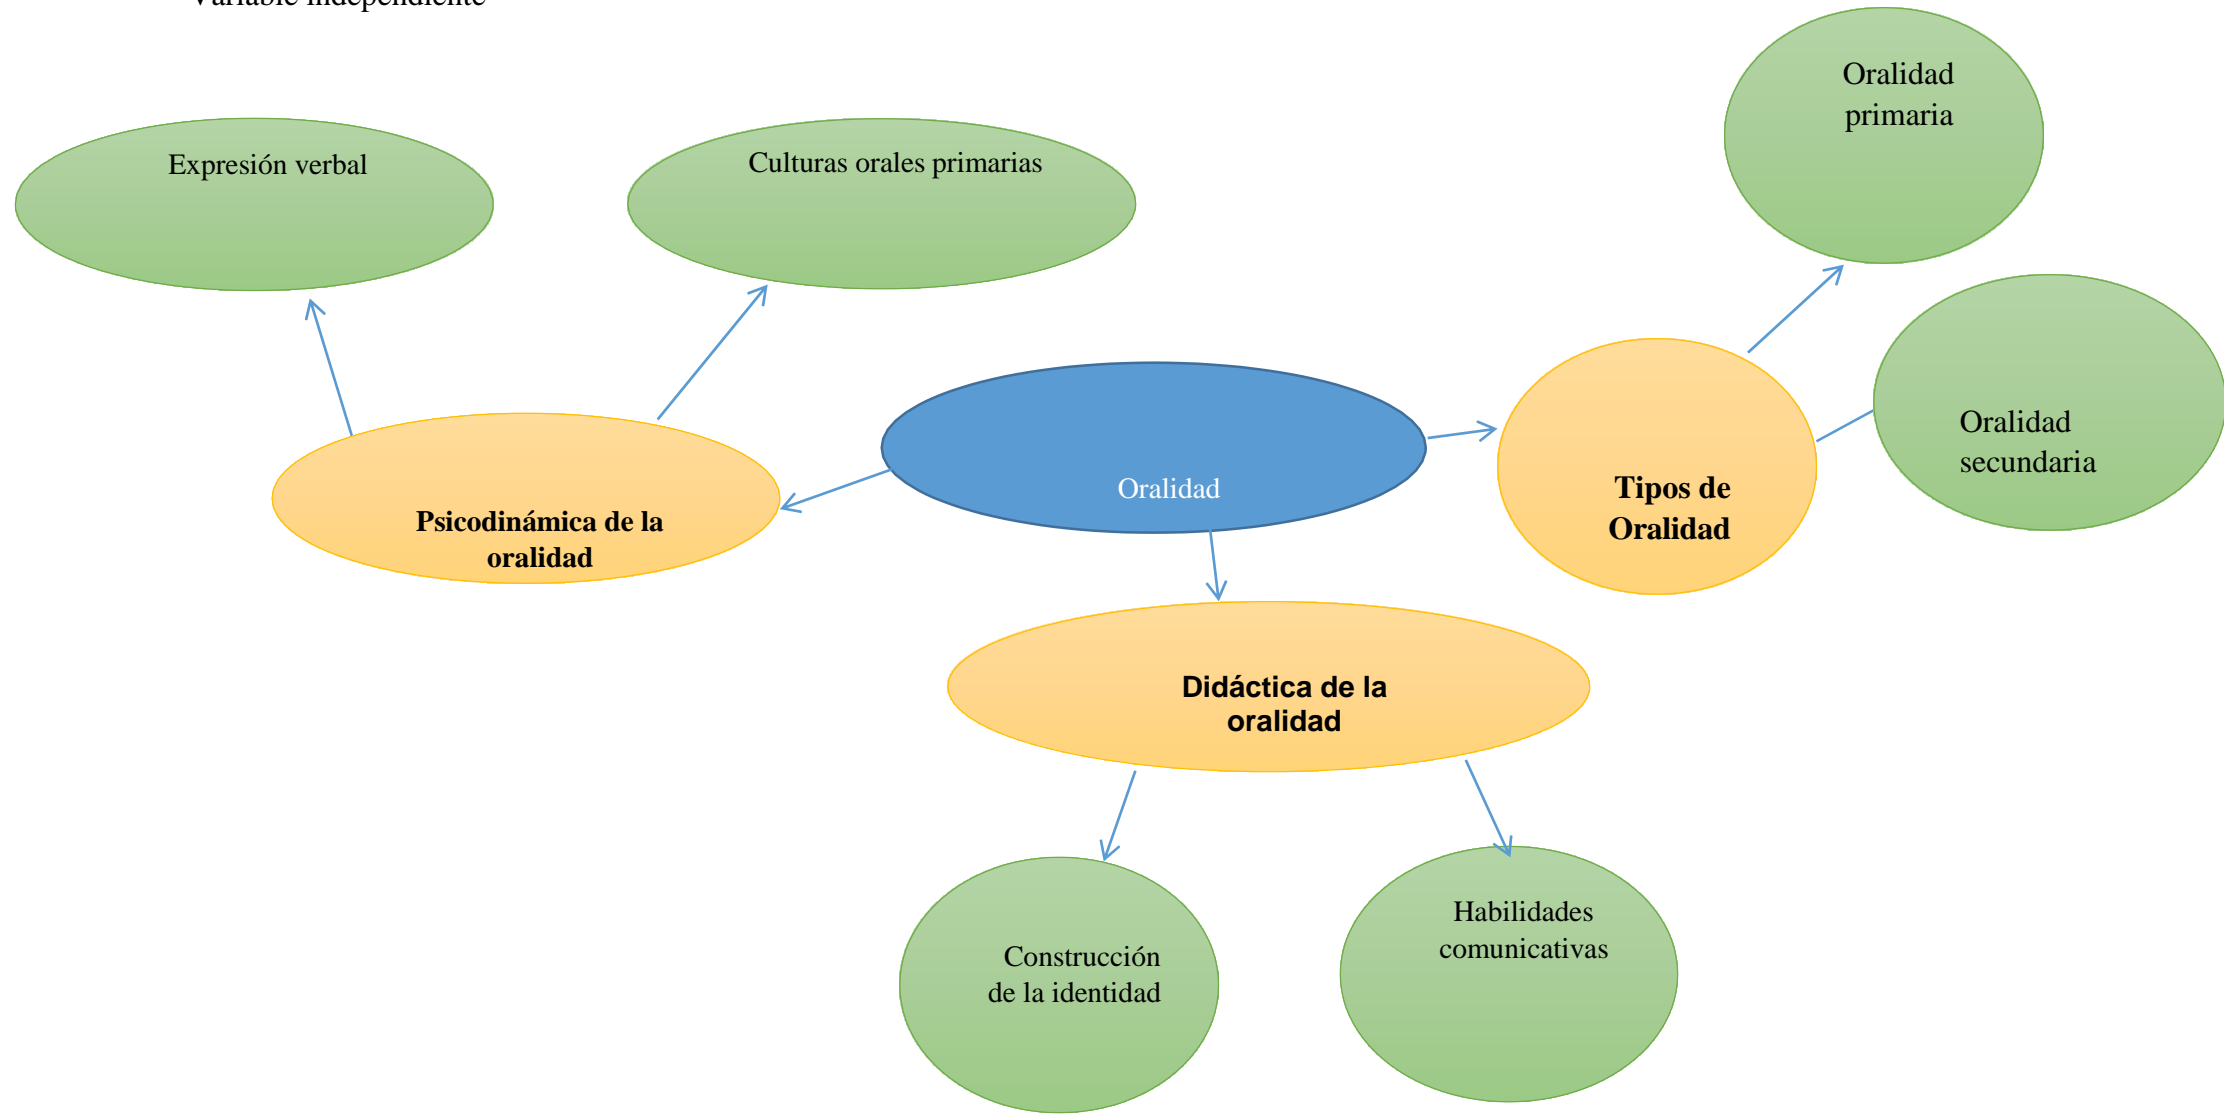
Variable independiente

Expresión verbal

Culturas orales primarias

Oralidad primaria

Oralidad secundaria

Psicodinámica de la oralidad

Oralidad

Tipos de Oralidad

Didáctica de la oralidad

Construcción de la identidad

Habilidades comunicativas